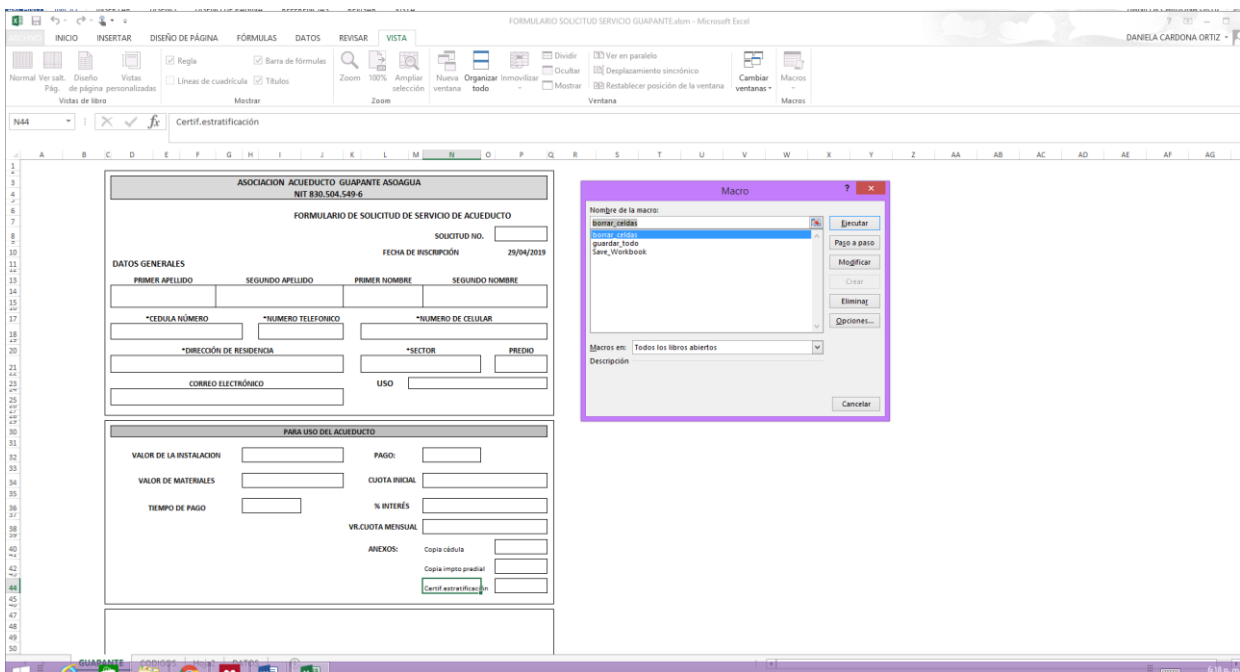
FORMULARIO SOLICITUD SERVICIO GUAPANTE.xlsm - Microsoft Excel

ARCHIVO INICIO INSERTAR DISEÑO DE PÁGINA FÓRMULAS DATOS REVISAR VISTA

DANIELA CARDONA ORTIZ

Normal Ver salt. Pág. Diseño de página Vistas personalizadas
Vistas de libro
Regla Barra de fórmulas Líneas de cuadrícula Títulos
Mostrar
Zoom 100% Ampliar selección
Zoom
Nueva ventana Organizar todo Inmovilizar Dividir Ocultar Mostrar Ver en paralelo Desplazamiento sincrónico Restablecer posición de la ventana Cambiar ventanas
Ventana
Macros
Macros

N44 Certif.estratificación

ASOCIACION ACUEDUCTO GUAPANTE ASOAGUA
NIT 830.504.549-6

FORMULARIO DE SOLICITUD DE SERVICIO DE ACUEDUCTO

SOLICITUD NO.

FECHA DE INSCRIPCIÓN 29/04/2019

DATOS GENERALES

PRIMER APELLIDO SEGUNDO APELLIDO PRIMER NOMBRE SEGUNDO NOMBRE

*CEDULA NÚMERO *NUMERO TELEFONICO *NUMERO DE CELULAR

*DIRECCIÓN DE RESIDENCIA *SECTOR PREDIO

CORREO ELECTRÓNICO USO

PARA USO DEL ACUEDUCTO

VALOR DE LA INSTALACION PAGO:

VALOR DE MATERIALES CUOTA INICIAL

TIEMPO DE PAGO % INTERÉS

VR.CUOTA MENSUAL

ANEXOS: Copia cédula

Copia impto predial

Certif.estratificación

Macro
Nombre de la macro:
borrar_celdas
borrar_celdas
guardar_todo
Save_Workbook
Ejecutar
Paso a paso
Modificar
Crear
Eliminar
Opciones...
Macros en: Todos los libros abiertos
Descripción
Cancelar

GUAPANTE CODIGOS